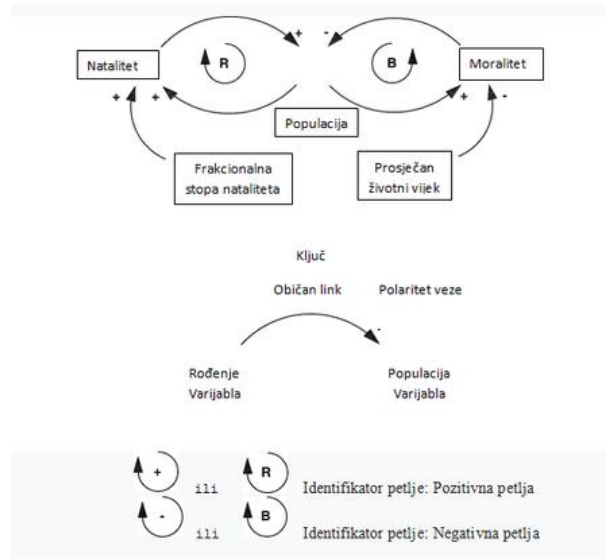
Natalitet

R

+

-

B

Moralitet

+

+

Populacija

+

-

Frakcionalna stopa nataliteta

Prosječan životni vijek

Ključ

Običan link

Polaritet veze

+

Rođenje Varijabla

Populacija Varijabla

+ ili R Identifikator petlje: Pozitivna petlja

- ili B Identifikator petlje: Negativna petlja